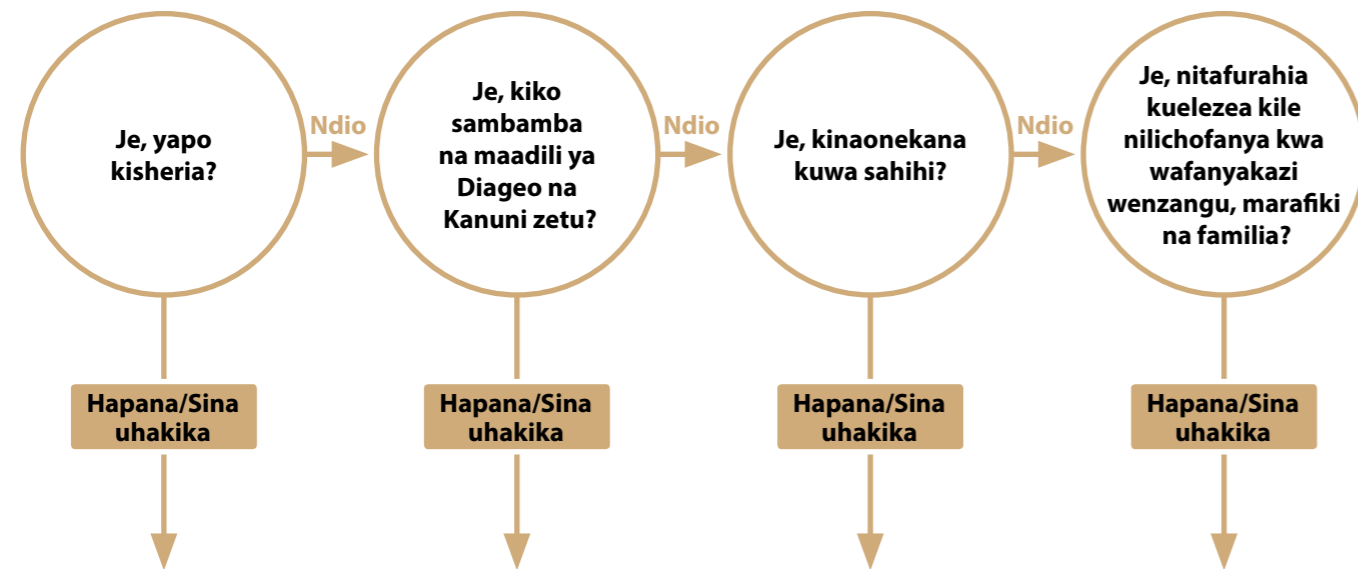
Je, yapo kisheria?

Ndio

Je, kiko sambamba na maadili ya Diageo na Kanuni zetu?

Ndio

Je, kinaonekana kuwa sahihi?

Ndio

Je, nitafurahia kuelezea kile nilichofanya kwa wafanyakazi wenzangu, marafiki na familia?

Hapana/Sina uhakika

Hapana/Sina uhakika

Hapana/Sina uhakika

Hapana/Sina uhakika